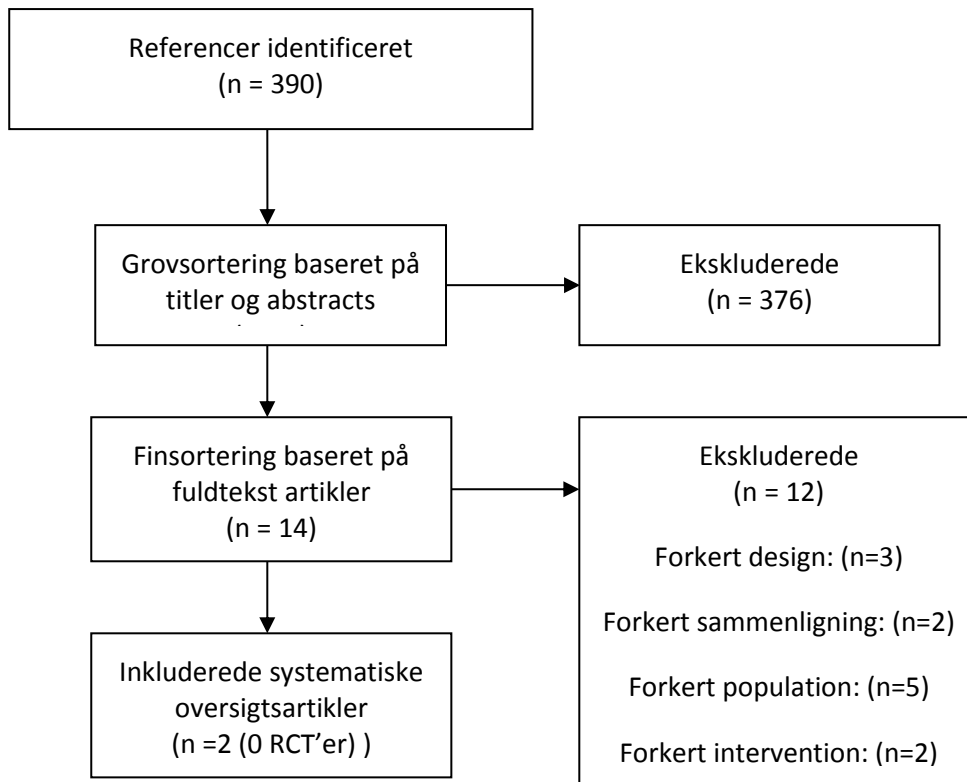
Referencer identificeret
(n = 390)

Grovsortering baseret på titler og abstracts
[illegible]

Ekskluderede
(n = 376)

Finsortering baseret på fuldtekst artikler
(n = 14)

Ekskluderede
(n = 12)

Forkert design: (n=3)

Forkert sammenligning: (n=2)

Forkert population: (n=5)

Forkert intervention: (n=2)

Inkluderede systematiske oversigtsartikler
(n =2 (0 RCT'er) )